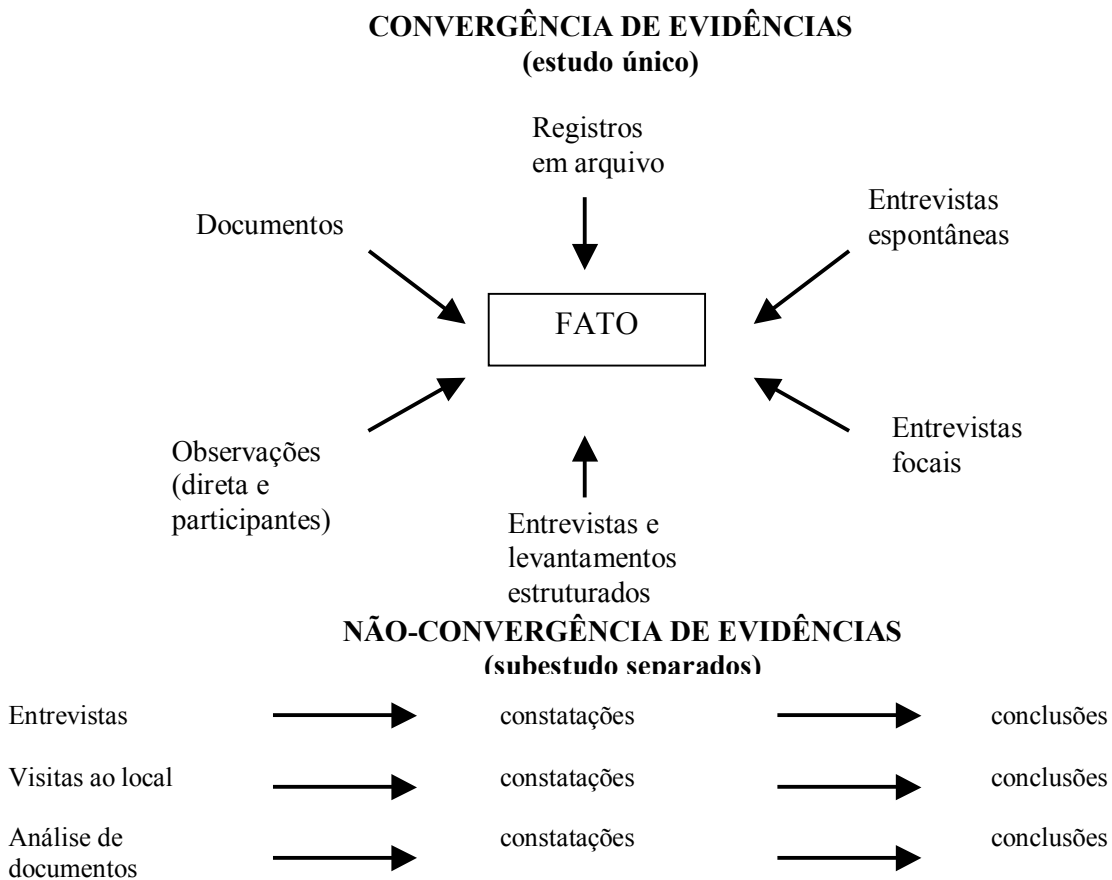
CONVERGÊNCIA DE EVIDÊNCIAS
(estudo único)

Registros em arquivo

Documentos

Entrevistas espontâneas

FATO

Observações (direta e participantes)

Entrevistas focais

Entrevistas e levantamentos estruturados

NÃO-CONVERGÊNCIA DE EVIDÊNCIAS
(subestudo separados)

| | | |
|---|---|---|
| Entrevistas | constatações | conclusões |
| Visitas ao local | constatações | conclusões |
| Análise de documentos | constatações | conclusões |